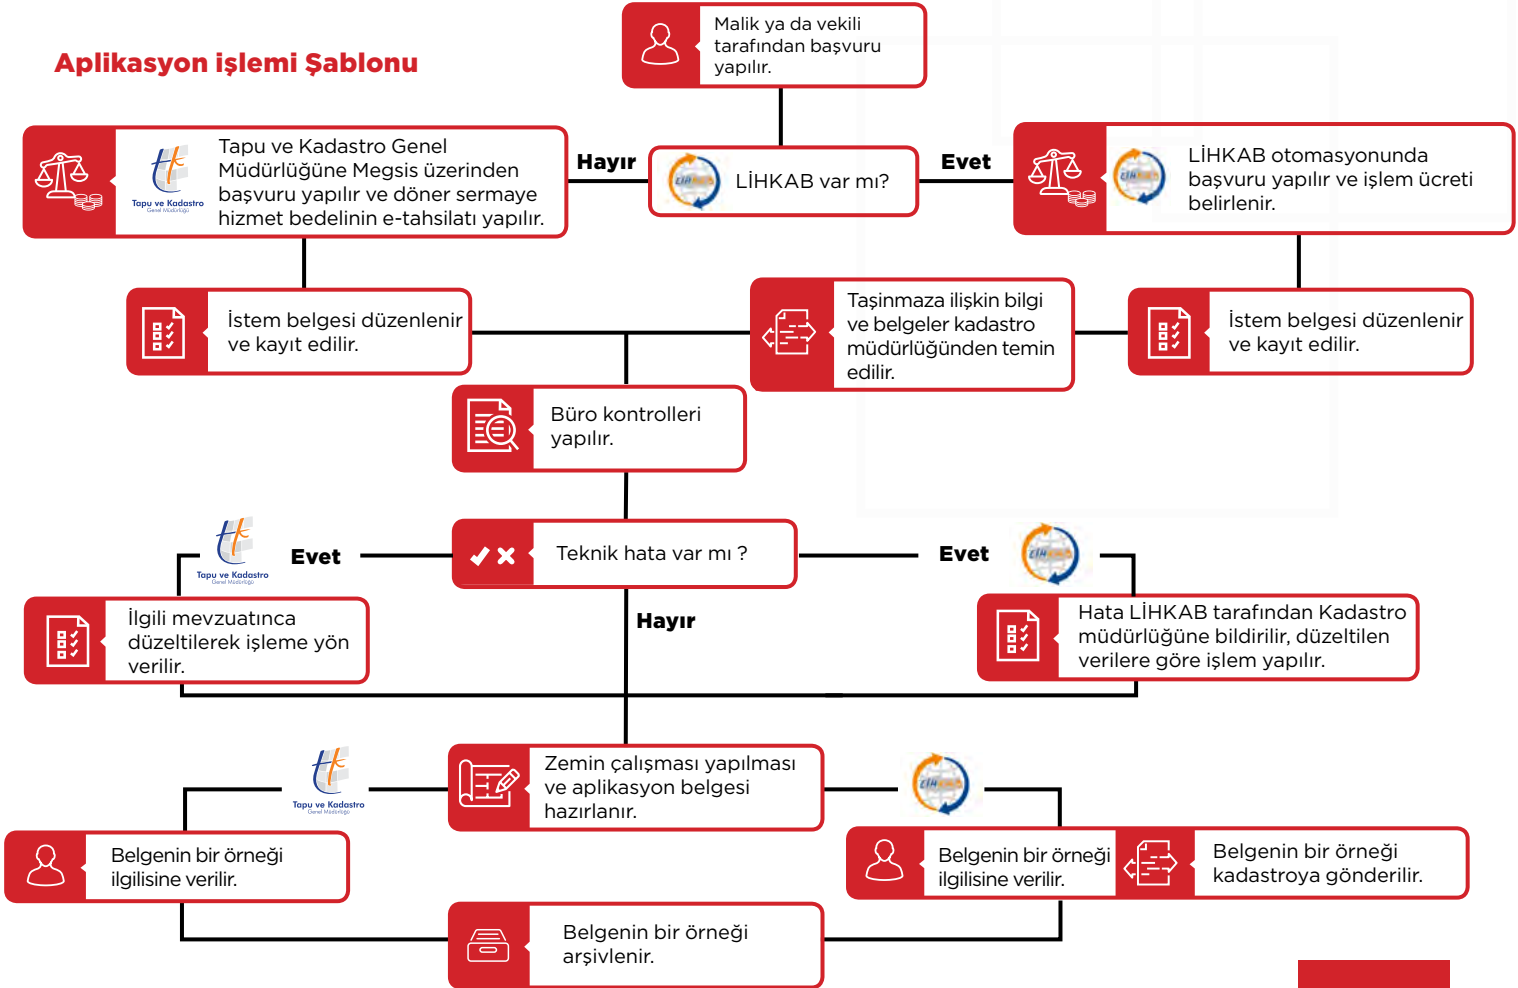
Aplikasyon işlemi Şablonu

Malik ya da vekili tarafından başvuru yapılır.

Hayır

LİHKAB var mı?

Evet

Tapu ve Kadastro Genel Müdürlüğüne Megsis üzerinden başvuru yapılır ve döner sermaye hizmet bedelinin e-tahsilatı yapılır.

Tapu ve Kadastro Genel Müdürlüğü

LİHKAB otomasyonunda başvuru yapılır ve işlem ücreti belirlenir.

İstem belgesi düzenlenir ve kayıt edilir.

Taşinmaza ilişkin bilgi ve belgeler kadastro müdürlüğünden temin edilir.

İstem belgesi düzenlenir ve kayıt edilir.

Büro kontrolleri yapılır.

Tapu ve Kadastro Genel Müdürlüğü

Evet

Teknik hata var mı ?

Evet

Hayır

İlgili mevzuatınca düzeltilerek işleme yön verilir.

Hata LİHKAB tarafından Kadastro müdürlüğüne bildirilir, düzeltilen verilere göre işlem yapılır.

Tapu ve Kadastro Genel Müdürlüğü

Zemin çalışması yapılması ve aplikasyon belgesi hazırlanır.

Belgenin bir örneği ilgilisine verilir.

Belgenin bir örneği ilgilisine verilir.

Belgenin bir örneği kadastroya gönderilir.

Belgenin bir örneği arşivlenir.